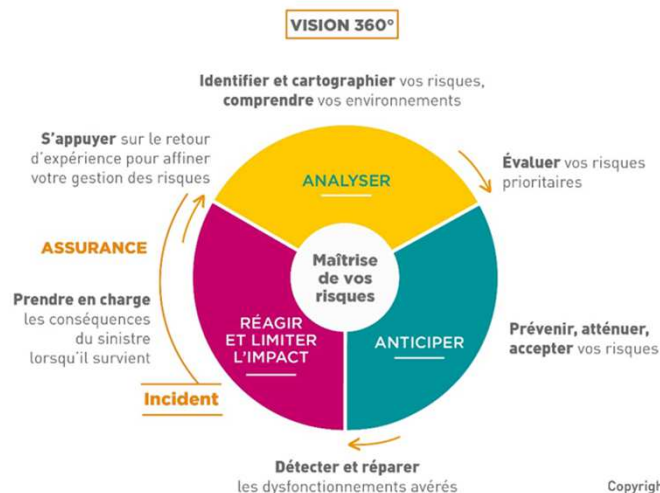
VISION 360°

Identifier et cartographier vos risques, comprendre vos environnements

S'appuyer sur le retour d'expérience pour affiner votre gestion des risques

Évaluer vos risques prioritaires

ANALYSER

ASSURANCE

Maîtrise de vos risques

Prendre en charge les conséquences du sinistre lorsqu'il survient

RÉAGIR ET LIMITER L'IMPACT

ANTICIPER

Prévenir, atténuer, accepter vos risques

Incident

Détecter et réparer les dysfonctionnements avérés

Copyrigh